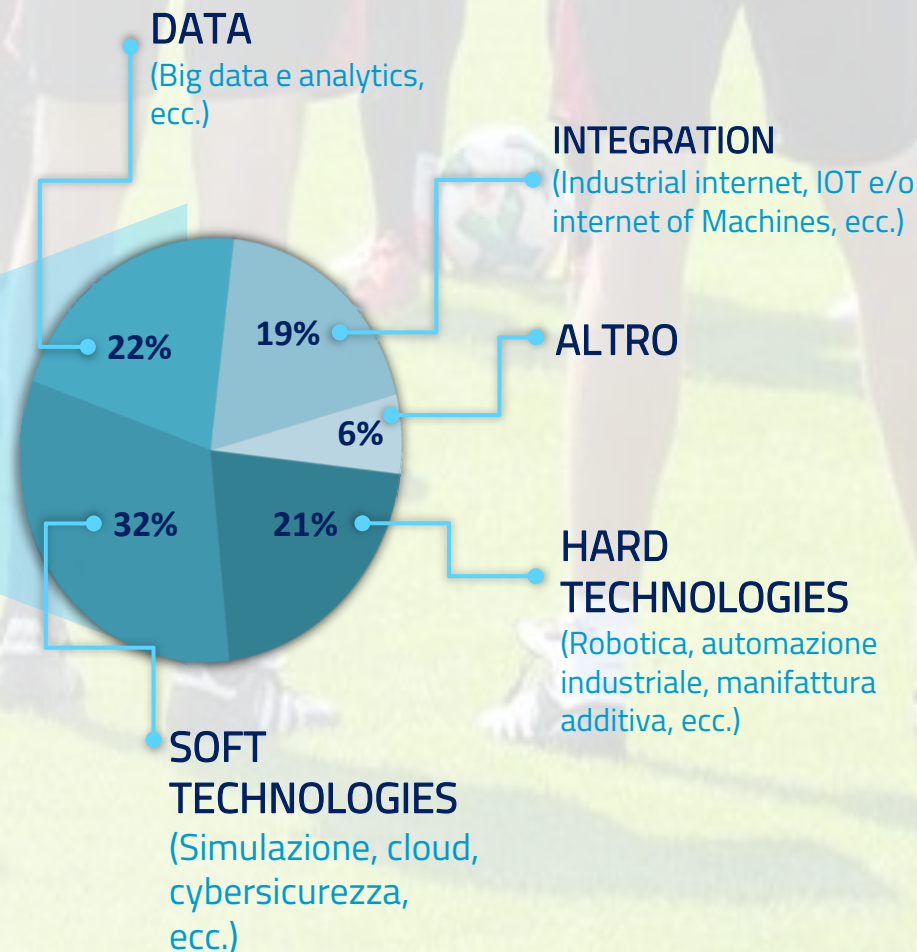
DATA
(Big data e analytics, ecc.)

INTEGRATION
(Industrial internet, IOT e/o internet of Machines, ecc.)

ALTRO

22%

19%

6%

32%

21%

HARD TECHNOLOGIES
(Robotica, automazione industriale, manifattura additiva, ecc.)

SOFT TECHNOLOGIES
(Simulazione, cloud, cybersicurezza, ecc.)